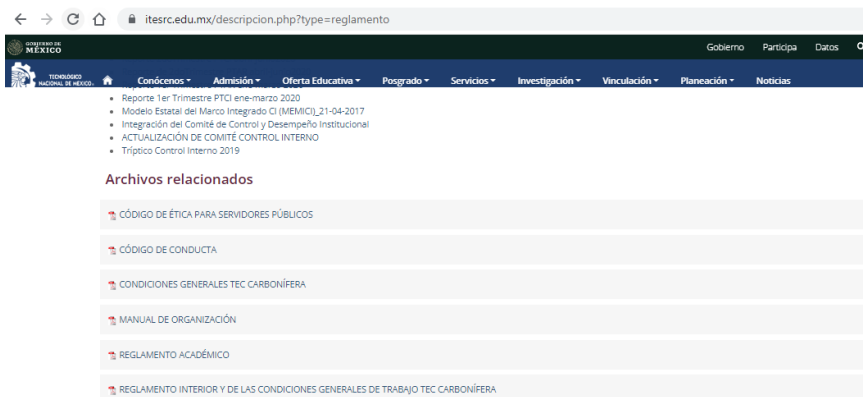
itesrc.edu.mx/descripcion.php?type=reglamento

GOBIERNO DE MÉXICO

Gobierno Participa Datos

TECNOLÓGICO NACIONAL DE MÉXICO

Conócenos ▾ Admisión ▾ Oferta Educativa ▾ Posgrado ▾ Servicios ▾ Investigación ▾ Vinculación ▾ Planeación ▾ Noticias

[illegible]

- Reporte 1er Trimestre PTCI ene-marzo 2020
- Modelo Estatal del Marco Integrado CI (MEMICI)_21-04-2017
- Integración del Comité de Control y Desempeño Institucional
- ACTUALIZACIÓN DE COMITÉ CONTROL INTERNO
- Tríptico Control Interno 2019

Archivos relacionados

CÓDIGO DE ÉTICA PARA SERVIDORES PÚBLICOS

CÓDIGO DE CONDUCTA

CONDICIONES GENERALES TEC CARBONÍFERA

MANUAL DE ORGANIZACIÓN

REGLAMENTO ACADÉMICO

REGLAMENTO INTERIOR Y DE LAS CONDICIONES GENERALES DE TRABAJO TEC CARBONÍFERA